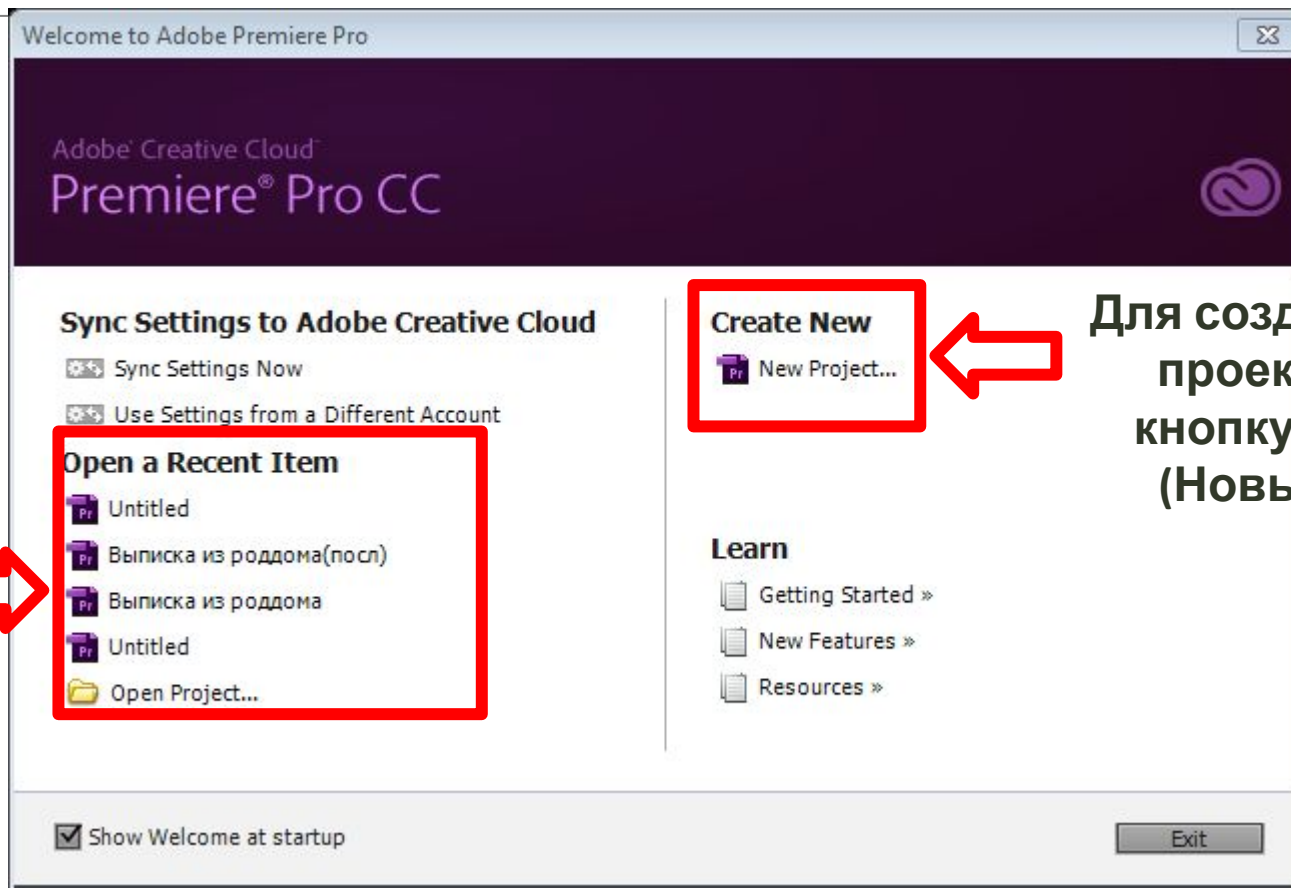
Welcome to Adobe Premiere Pro

Adobe Creative Cloud
Premiere® Pro CC

Sync Settings to Adobe Creative Cloud

Sync Settings Now

Use Settings from a Different Account

Open a Recent Item

Untitled

Выписка из роддома(посл)

Выписка из роддома

Untitled

Open Project...

Create New

New Project...

Learn

Getting Started »

New Features »

Resources »

Для созд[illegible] проек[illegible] кнопку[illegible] (Новы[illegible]

Show Welcome at startup

Exit